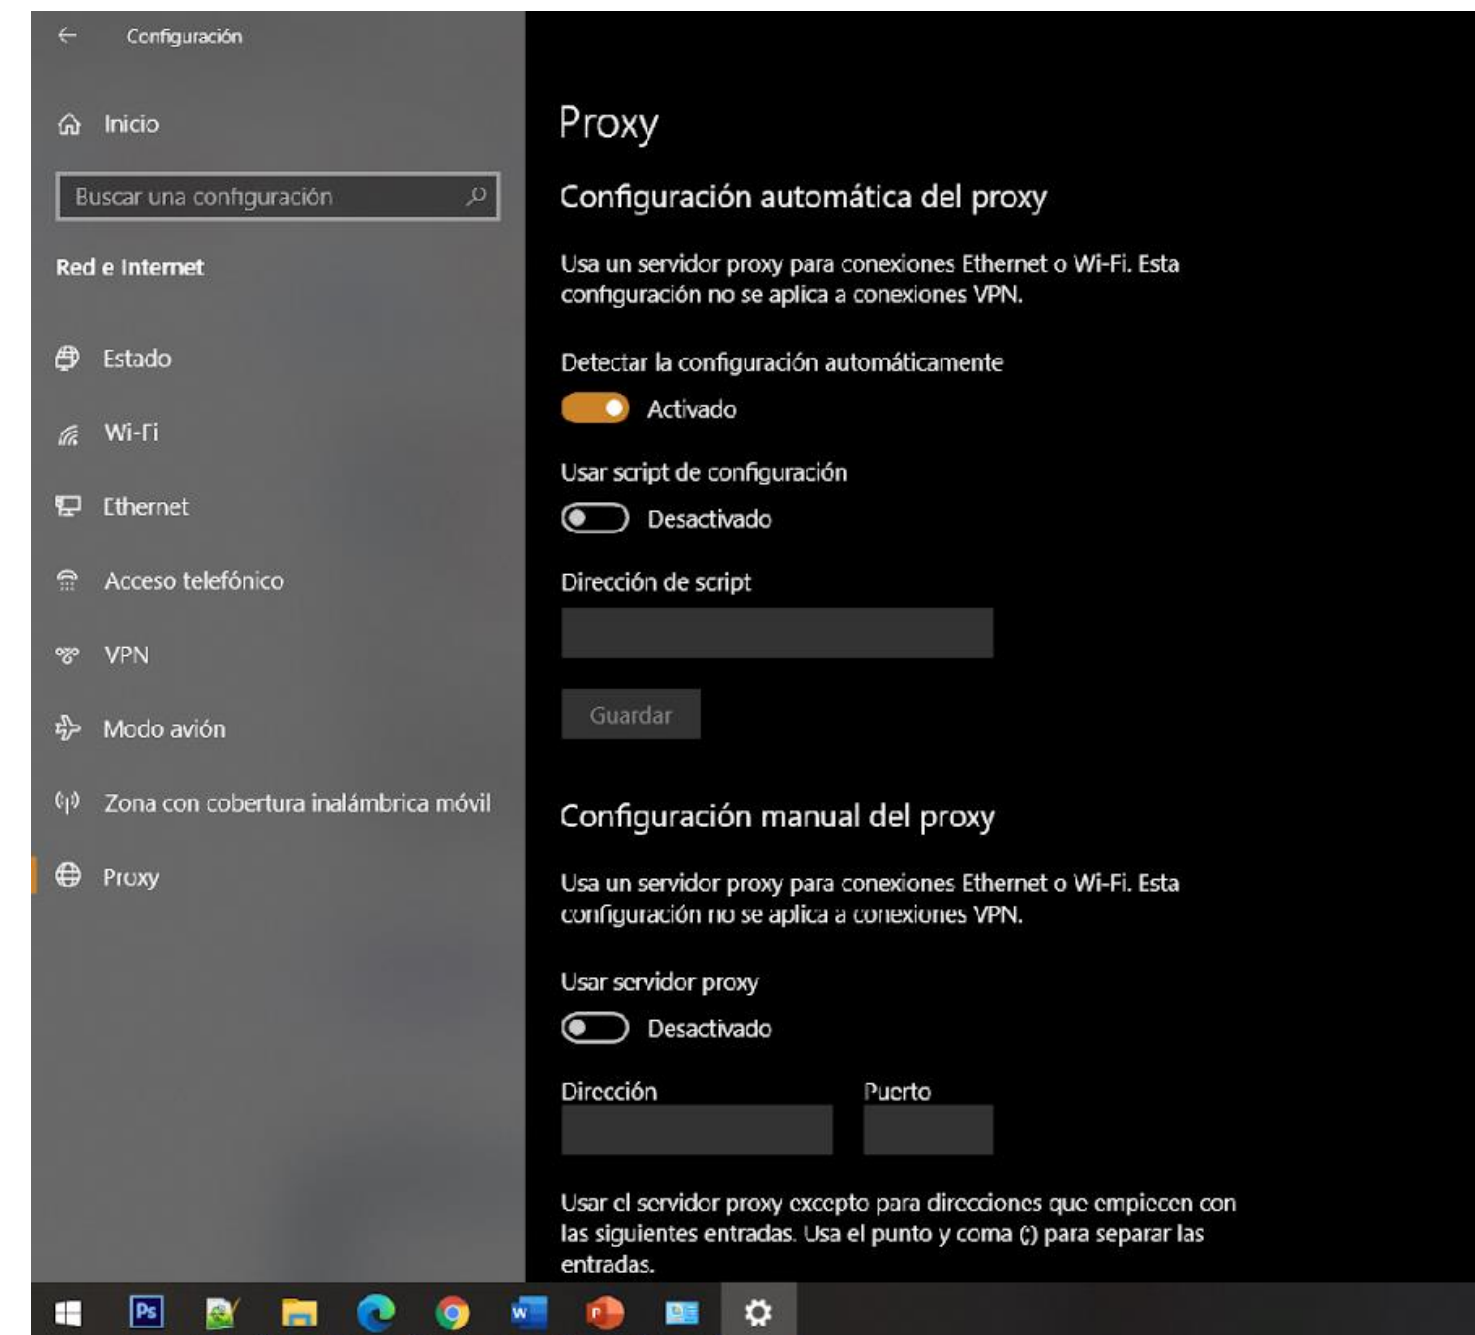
Configuración

Inicio

Buscar una configuración

Red e Internet

Estado

Wi-Fi

Ethernet

Acceso telefónico

VPN

Modo avión

Zona con cobertura inalámbrica móvil

Proxy

Proxy

Configuración automática del proxy

Usa un servidor proxy para conexiones Ethernet o Wi-Fi. Esta configuración no se aplica a conexiones VPN.

Detectar la configuración automáticamente

Activado

Usar script de configuración

Desactivado

Dirección de script

Guardar

Configuración manual del proxy

Usa un servidor proxy para conexiones Ethernet o Wi-Fi. Esta configuración no se aplica a conexiones VPN.

Usar servidor proxy

Desactivado

Dirección

Puerto

Usar el servidor proxy excepto para direcciones que empiecen con las siguientes entradas. Usa el punto y coma (;) para separar las entradas.

Ps